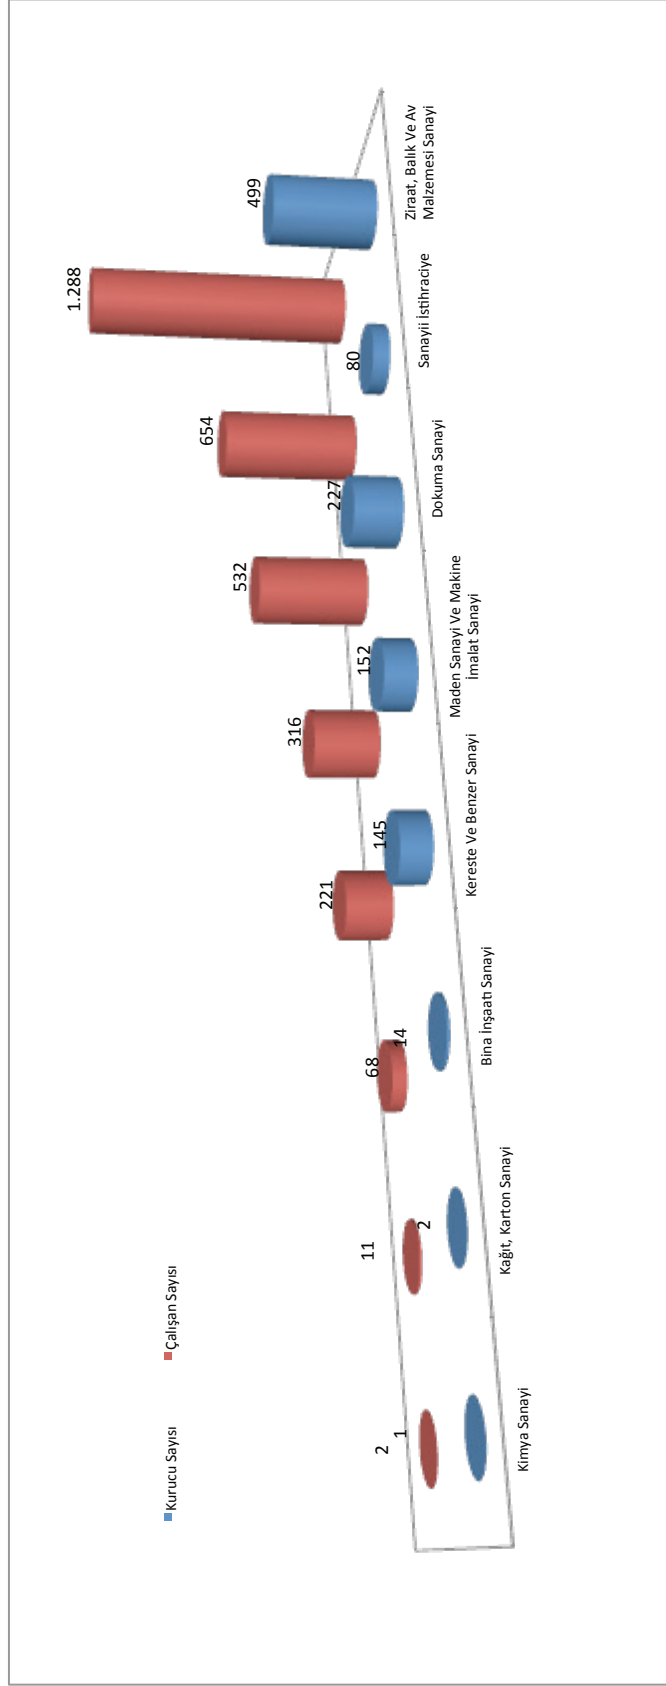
Kurucu Sayısı
Çalışan Sayısı

2
1
Kimya Sanayi

11
2
Kağıt, Karton Sanayi

68
14
Bina İnşaatı Sanayi

221
145
Kereste Ve Benzer Sanayi

316
152
Maden Sanayi Ve Makine İmalat Sanayi

532
227
Dokuma Sanayi

654
80
Sanayii İstihraciye

1.288
499
Ziraat, Balık Ve Av Malzemesi Sanayi